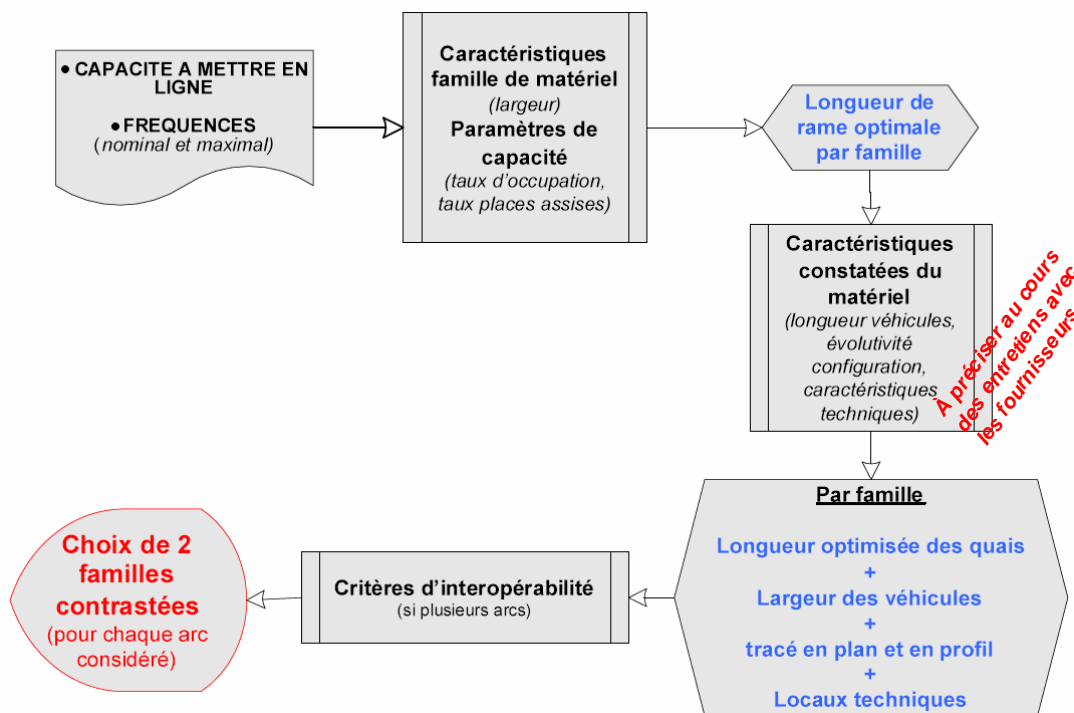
• CAPACITE A METTRE EN LIGNE

• FREQUENCES
(nominal et maximal)

Caractéristiques famille de matériel
(largeur)
Paramètres de capacité
(taux d'occupation, taux places assises)

Longueur de rame optimale par famille

Caractéristiques constatées du matériel
(longueur véhicules, évolutivité configuration, caractéristiques techniques)

À préciser au cours des entretiens avec les fournisseurs

Par famille

Longueur optimisée des quais
+
Largeur des véhicules
+
tracé en plan et en profil
+
Locaux techniques

Critères d'interopérabilité
(si plusieurs arcs)

Choix de 2 familles contrastées
(pour chaque arc considéré)